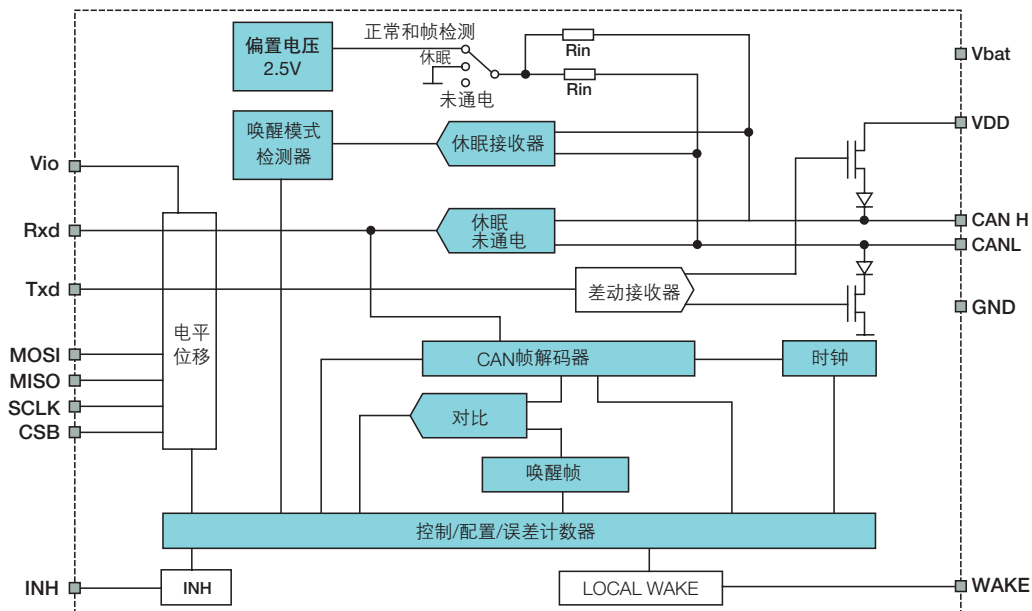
偏置电压
2.5V

正常和帧检测
休眠
未通电

Rin
Rin

Vbat

唤醒模式
检测器

休眠接收器

VDD

Vio

Rxd

休眠
未通电

CAN H
CANL

Txd

差动接收器

GND

电平
位移

MOSI
MISO
SCLK
CSB

CAN帧解码器

时钟

对比

唤醒帧

控制/配置/误差计数器

INH

INH

LOCAL WAKE

WAKE